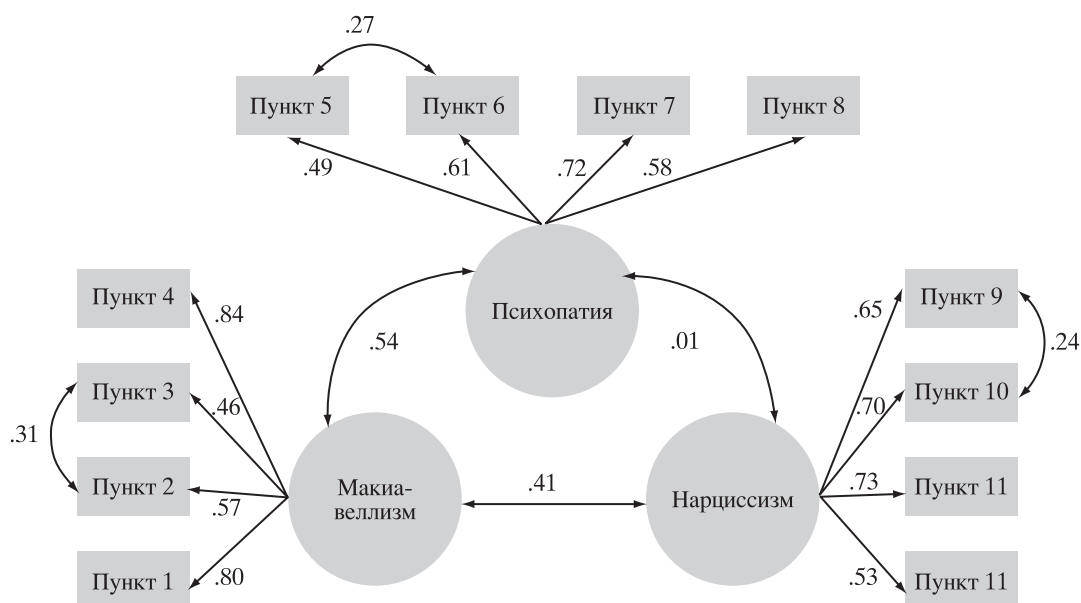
.27

Пункт 5

Пункт 6

Пункт 7

Пункт 8

.49

.61

.72

.58

Пункт 4

.84

Психопатия

.65

Пункт 9

.54

.01

.24

Пункт 3

.46

.70

Пункт 10

.31

Пункт 2

.41

.73

Пункт 11

.57

Макиа-веллизм

Нарциссизм

Пункт 1

.80

.53

Пункт 11